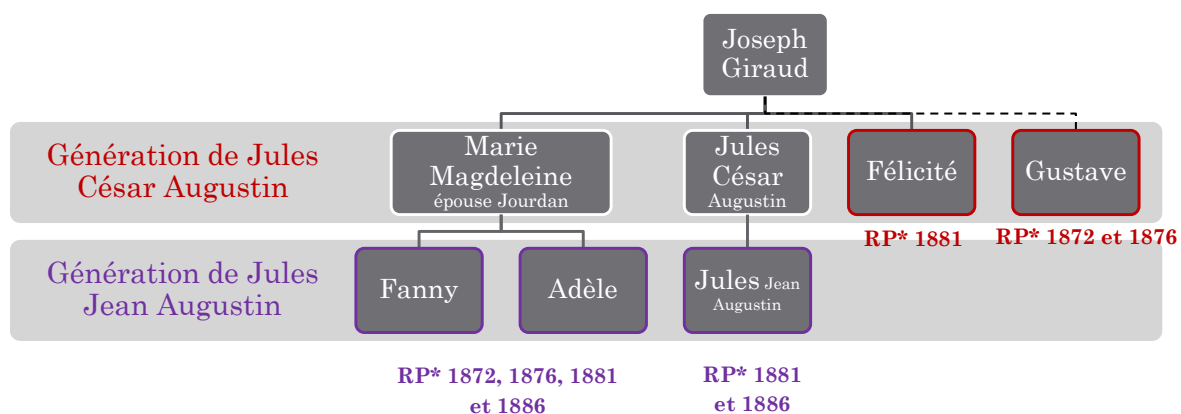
Joseph Giraud

Génération de Jules César Augustin

Marie Magdeleine
épouse Jourdan

Jules César
Augustin

Félicité

Gustave

RP* 1881

RP* 1872 et 1876

Génération de Jules Jean Augustin

Fanny

Adèle

Jules Jean
Augustin

RP* 1872, 1876, 1881 et 1886

RP* 1881 et 1886